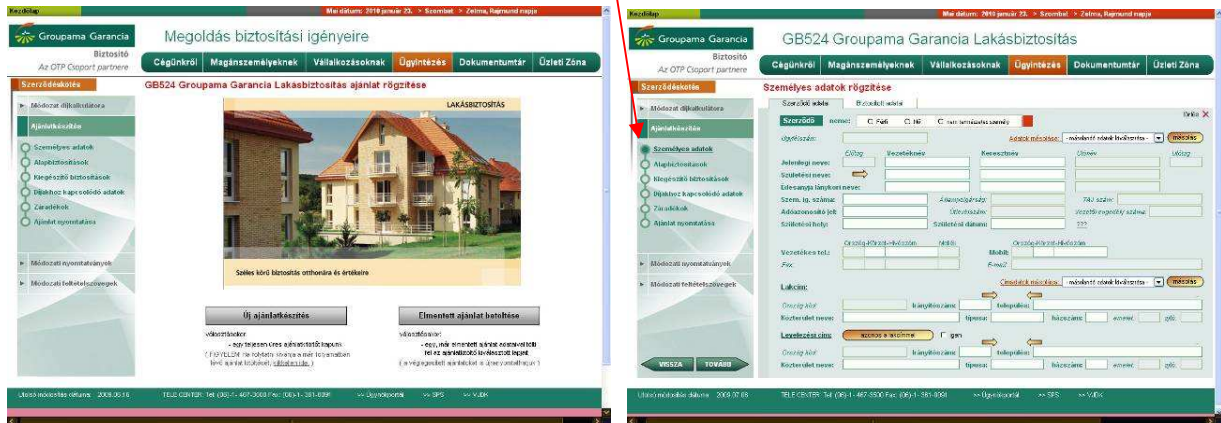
Kezdőlap
Mai dátum: 2010 január 23. > Szombat > Zelma, Rajmund napja

Groupama Garancia
Biztosító
Az OTP Csoport partnere

Megoldás biztosítási igényeire

Cégünkről | Magánszemélyeknek | Vállalkozásoknak | Ügyintézés | Dokumentumtár | Üzleti Zóna

Szerződéskötés
Módozat díjkalkulátora
Ajánlatkészítés
Személyes adatok
Alapbiztosítások
Kiegészítő biztosítások
Díjakhoz kapcsolódó adatok
Záradékok
Ajánlat nyomtatása
Módozati nyomtatványok
Módozati feltételszövegek

GB524 Groupama Garancia Lakásbiztosítás ajánlat rögzítése

LAKÁSBIZTOSÍTÁS

Széles körű biztosítás otthonára és értékeire

Új ajánlatkészítés
választásakor
- egy teljesen üres ajánlatot tölthet ki
( FIGYELEM! Ha folytatni kívánja a már korábban felvett ajánlat kitöltését, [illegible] )

Elmentett ajánlat betöltése
választásakor:
- egy, már elmentett ajánlat adataival tölti fel az ajánlatkötő kiválasztott lapjait
( a végleges ajánlatokat a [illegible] )

Utolsó módosítás dátuma: 2009.06.16
TELE CENTER: Tel: (06)-1-467-3500 Fax: (06)-1-361-6091
>> Ügyfélportál >> SPS >> VÜDK

Kezdőlap
Mai dátum: 2010 január 23. > Szombat > Zelma, Rajmund napja

Groupama Garancia
Biztosító
Az OTP Csoport partnere

GB524 Groupama Garancia Lakásbiztosítás

Cégünkről | Magánszemélyeknek | Vállalkozásoknak | Ügyintézés | Dokumentumtár | Üzleti Zóna

Szerződéskötés
Módozat díjkalkulátora
Ajánlatkészítés
Személyes adatok
Alapbiztosítások
Kiegészítő biztosítások
Díjakhoz kapcsolódó adatok
Záradékok
Ajánlat nyomtatása
Módozati nyomtatványok
Módozati feltételszövegek

Személyes adatok rögzítése

Szerződő adatai | Biztosított adatai
Súgó

Szerződő nemei: Férfi Nő nem természetes személy
Ügyfélszám:
Adatok másolása: -másolandó adatok kiválasztása- másolás
Előtag Vezetéknév Keresztnév Utónév Utótag
Jelenlegi neve:
Születési neve:
Édesanyja lánykori neve:
Szem. ig. száma: Állampolgárság: TAJ szám:
Adóazonosító jel: Útlevélszám: Vezetői engedély száma:
Születési hely: Születési dátum: ???
Ország-Körzet-Hívószám Mellék Ország-Körzet-Hívószám
Vezetékes tel.: Mobil:
Fax: E-mail:
Címadatok másolása: -másolandó adatok kiválasztása- másolás
Lakcím:
Ország kód Irányítószám: település:
Közterület neve: típusa: házszám: emelet: ajtó:
Levelezési cím: azonos a lakcímmel nem
Ország kód Irányítószám: település:
Közterület neve: típusa: házszám: emelet: ajtó:

VISSZA TOVÁBB

Utolsó módosítás dátuma: 2009.07.08
TELE CENTER: Tel: (06)-1-467-3500 Fax: (06)-1-361-6091
>> Ügyfélportál >> SPS >> VÜDK